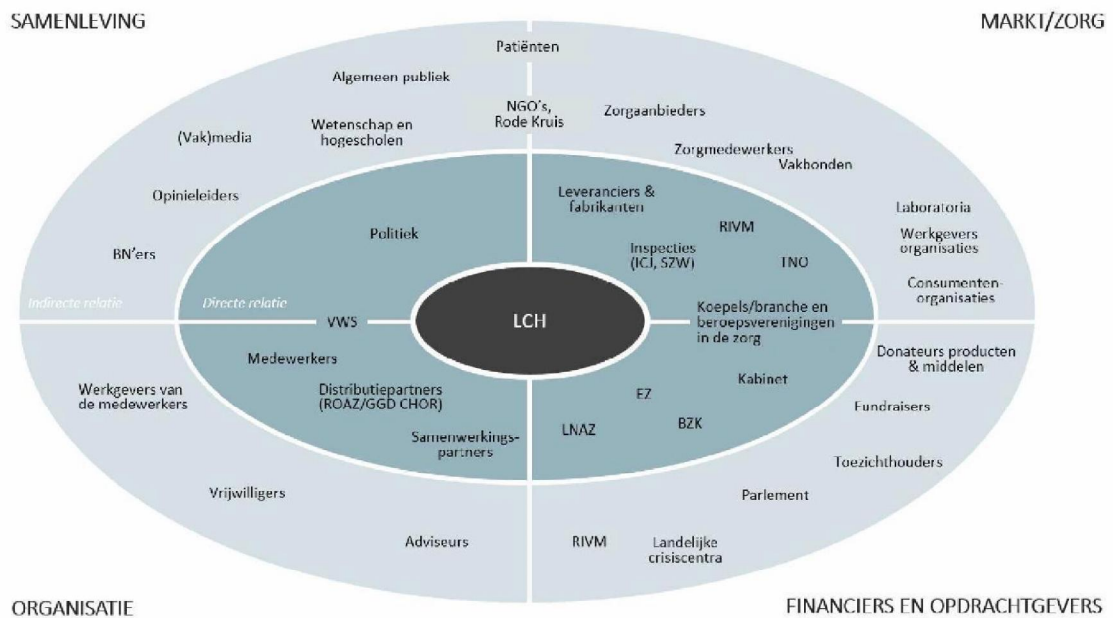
SAMENLEVING

MARKT/ZORG

Patiënten

Algemeen publiek

NGO's, Rode Kruis

Zorgaanbieders

(Vak)media

Wetenschap en hogescholen

Zorgmedewerkers

Vakbonden

Opinieleiders

Leveranciers & fabrikanten

RIVM

Laboratoria

Politiek

Inspecties (ICJ, SZW)

Werkgevers organisaties

BN'ers

TNO

Consumenten-organisaties

Indirecte relatie

Directe relatie

VWS

LCH

Koepels/branche en beroepsverenigingen in de zorg

Medewerkers

Donateurs producten & middelen

Werkgevers van de medewerkers

Distributiepartners (ROAZ/GGD GHOR)

Kabinet

EZ

Fundraisers

LNAZ

BZK

Samenwerkings-partners

Toezichthouders

Vrijwilligers

Parlement

Adviseurs

RIVM

Landelijke crisiscentra

ORGANISATIE

FINANCIERS EN OPDRACHTGEVERS